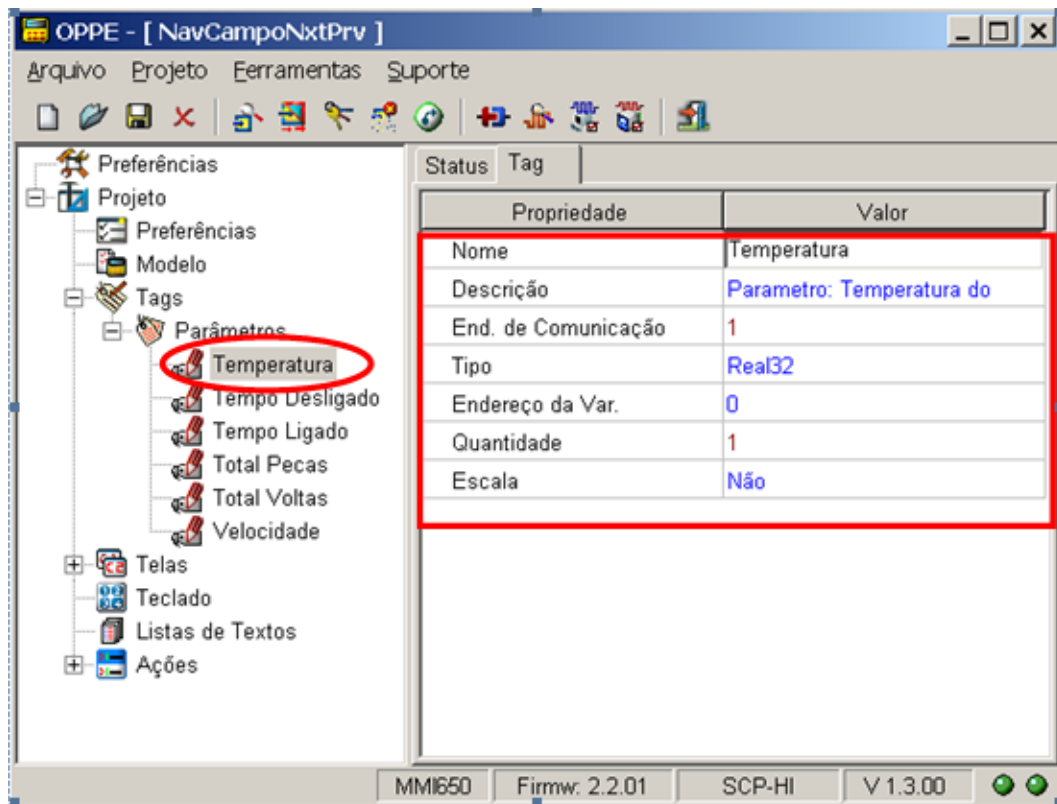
OPPE - [ NavCampoNxtPrv ]

Arquivo Projeto Ferramentas Suporte

Preferências
Projeto
Preferências
Modelo
Tags
Parâmetros
Temperatura
Tempo Desligado
Tempo Ligado
Total Pecas
Total Voltas
Velocidade
Telas
Teclado
Listas de Textos
Ações

Status Tag

| Propriedade | Valor |
|---|---|
| Nome | Temperatura |
| Descrição | Parametro: Temperatura do |
| End. de Comunicação | 1 |
| Tipo | Real32 |
| Endereço da Var. | 0 |
| Quantidade | 1 |
| Escala | Não |

MMI650 Firmw: 2.2.01 SCP-HI V 1.3.00